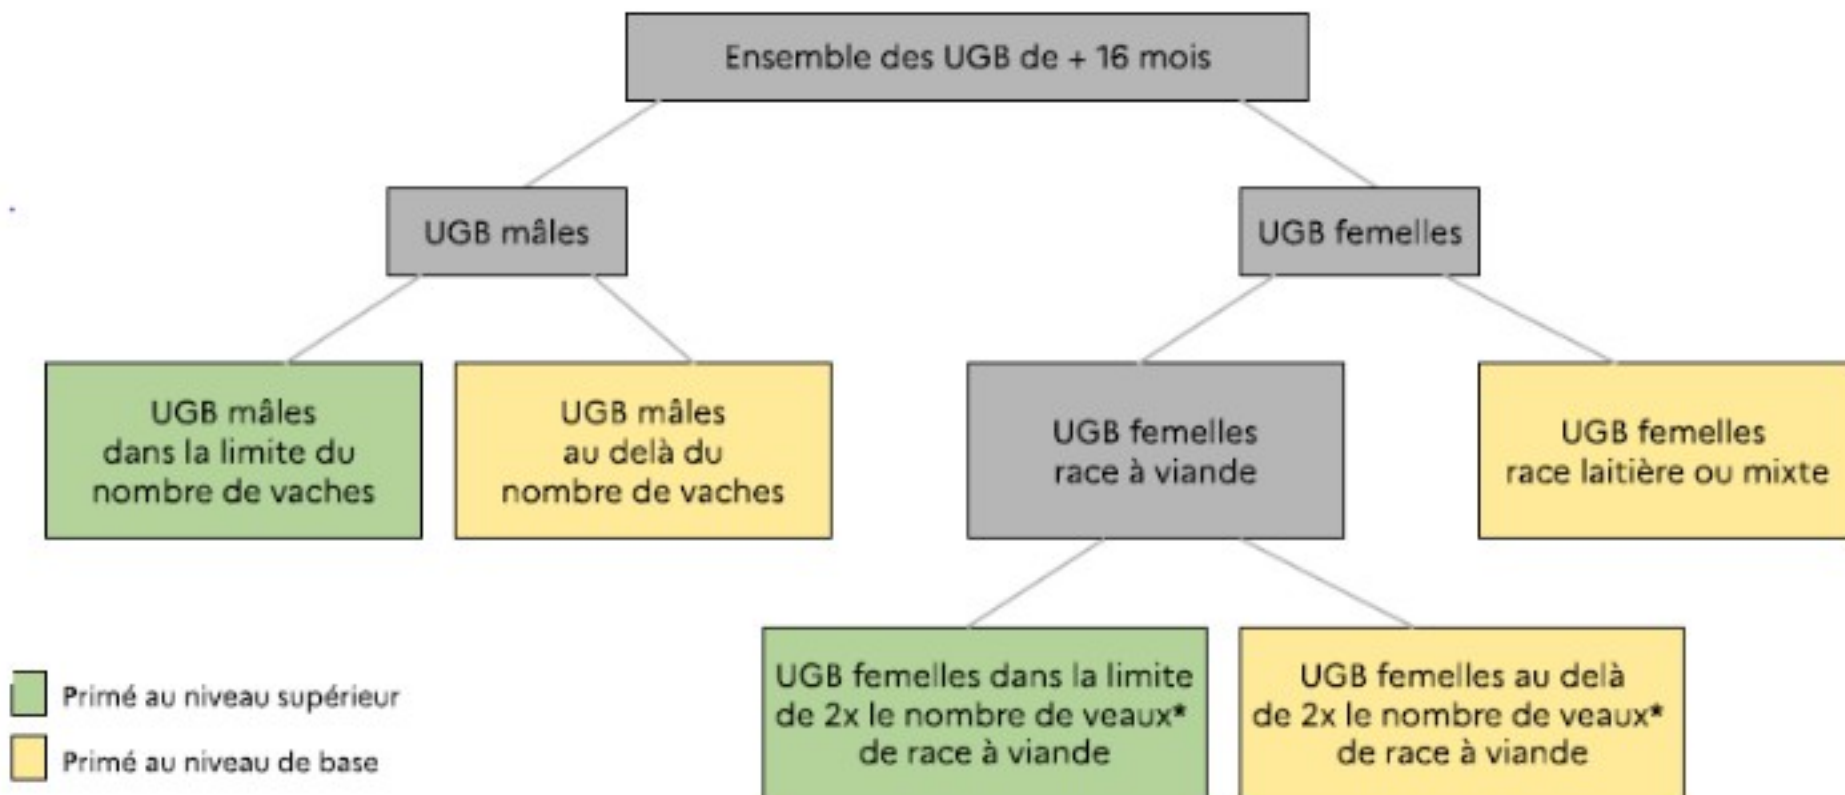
Ensemble des UGB de + 16 mois

UGB mâles

UGB femelles

UGB mâles dans la limite du nombre de vaches

UGB mâles au delà du nombre de vaches

UGB femelles race à viande

UGB femelles race laitière ou mixte

UGB femelles dans la limite de 2x le nombre de veaux* de race à viande

UGB femelles au delà de 2x le nombre de veaux* de race à viande

Primé au niveau supérieur

Primé au niveau de base